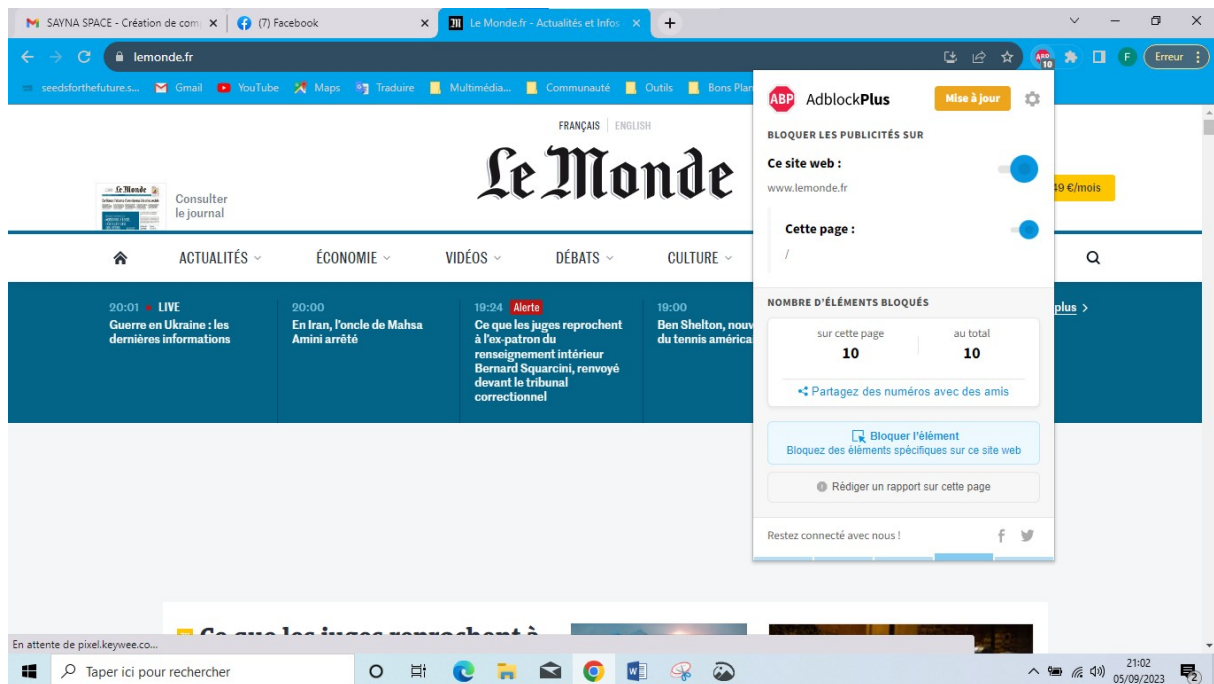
SAYNA SPACE - Création de com ×
(7) Facebook ×
Le Monde.fr - Actualités et Infos ×
+

lemonde.fr
Erreur

seedsforthefuture.s... Gmail YouTube Maps Traduire Multimédia... Communauté Outils Bons Plan

FRANÇAIS | ENGLISH

Le Monde

Consulter le journal

49 €/mois

ACTUALITÉS ÉCONOMIE VIDÉOS DÉBATS CULTURE

20:01 LIVE
Guerre en Ukraine : les dernières informations

20:00
En Iran, l'oncle de Mahsa Amini arrêté

19:24 Alerte
Ce que les juges reprochent à l'ex-patron du renseignement intérieur Bernard Squarcini, renvoyé devant le tribunal correctionnel

19:00
Ben Shelton, nouv du tennis américa

plus >

Ce que les juges reprochent à

ABP AdblockPlus
Mise à jour

BLOQUER LES PUBLICITÉS SUR
Ce site web :
www.lemonde.fr
Cette page :
/

NOMBRE D'ÉLÉMENTS BLOQUÉS
sur cette page
10
au total
10
Partagez des numéros avec des amis

Bloquer l'élément
Bloquez des éléments spécifiques sur ce site web

Rédiger un rapport sur cette page

Restez connecté avec nous !

En attente de pixel.keywee.co...

Taper ici pour rechercher

21:02
05/09/2023
2